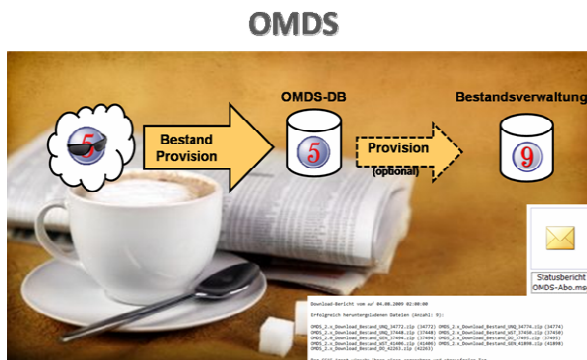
OMDS

5

Bestand Provision

OMDS-DB

5

Provision (optional)

Bestandsverwaltung

9

Statusbericht OMDS-Abo.msg

Download-Bericht vom am 04.08.2009 02:00:00

Erfolgreich heruntergeladene Dateien (Anzahl: 8):

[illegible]